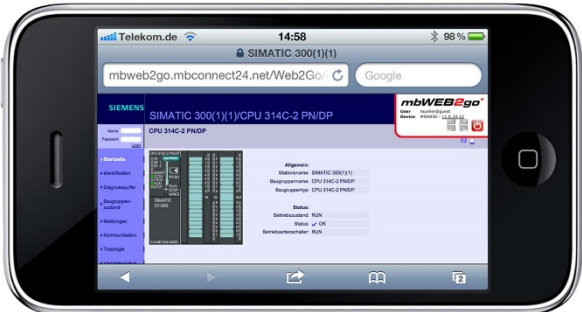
Telekom.de 14:58 98 %

SIMATIC 300(1)(1)

mbweb2go.mbconnect24.net/Web2Go/

Google

SIEMENS

SIMATIC 300(1)(1)/CPU 314C-2 PN/DP

mbWEB2go

User
Device

CPU 314C-2 PN/DP

Name
Passwort
Login

Startseite
Identifikation
Diagnosepuffer
Baugruppenzustand
Meldungen
Kommunikation
Topologie

SIMATIC S7-300

Allgemein:

| | |
|---|---|
| Stationname: | SIMATIC 300(1)(1) |
| Baugruppenname: | CPU 314C-2 PN/DP |
| Baugruppentyp: | CPU 314C-2 PN/DP |

Status:

| | |
|---|---|
| Betriebszustand: | RUN |
| Status: | ✓ OK |
| Betriebsartenschalter: | RUN |

2